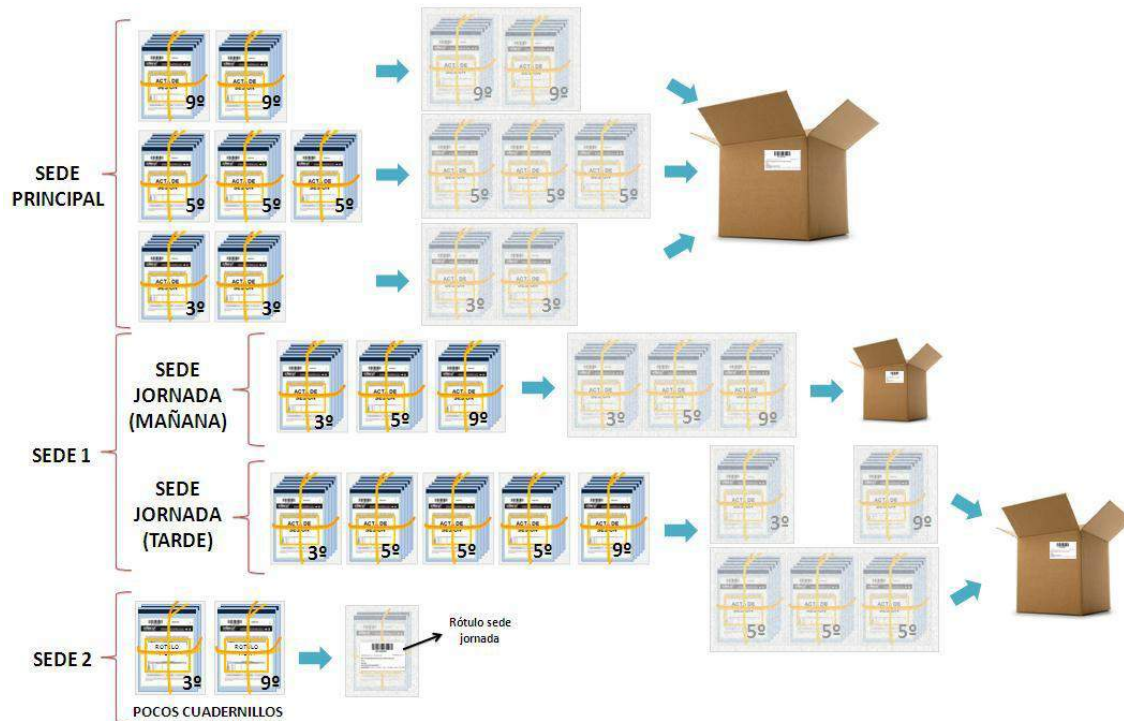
SEDE PRINCIPAL

ACTA DE SESIÓN 9º
ACTA DE SESIÓN 9º
9º 9º

ACTA DE SESIÓN 5º
ACTA DE SESIÓN 5º
ACTA DE SESIÓN 5º
5º 5º 5º

ACTA DE SESIÓN 3º
ACTA DE SESIÓN 3º
3º 3º

SEDE 1

SEDE JORNADA (MAÑANA)

ACTA DE SESIÓN 3º
ACTA DE SESIÓN 5º
ACTA DE SESIÓN 9º
3º 5º 9º

SEDE JORNADA (TARDE)

ACTA DE SESIÓN 3º
ACTA DE SESIÓN 5º
ACTA DE SESIÓN 5º
ACTA DE SESIÓN 5º
ACTA DE SESIÓN 9º
3º 9º
5º 5º 5º

SEDE 2

RÓTULO 3º
RÓTULO 9º

Rótulo sede jornada

POCOS CUADERNILLOS